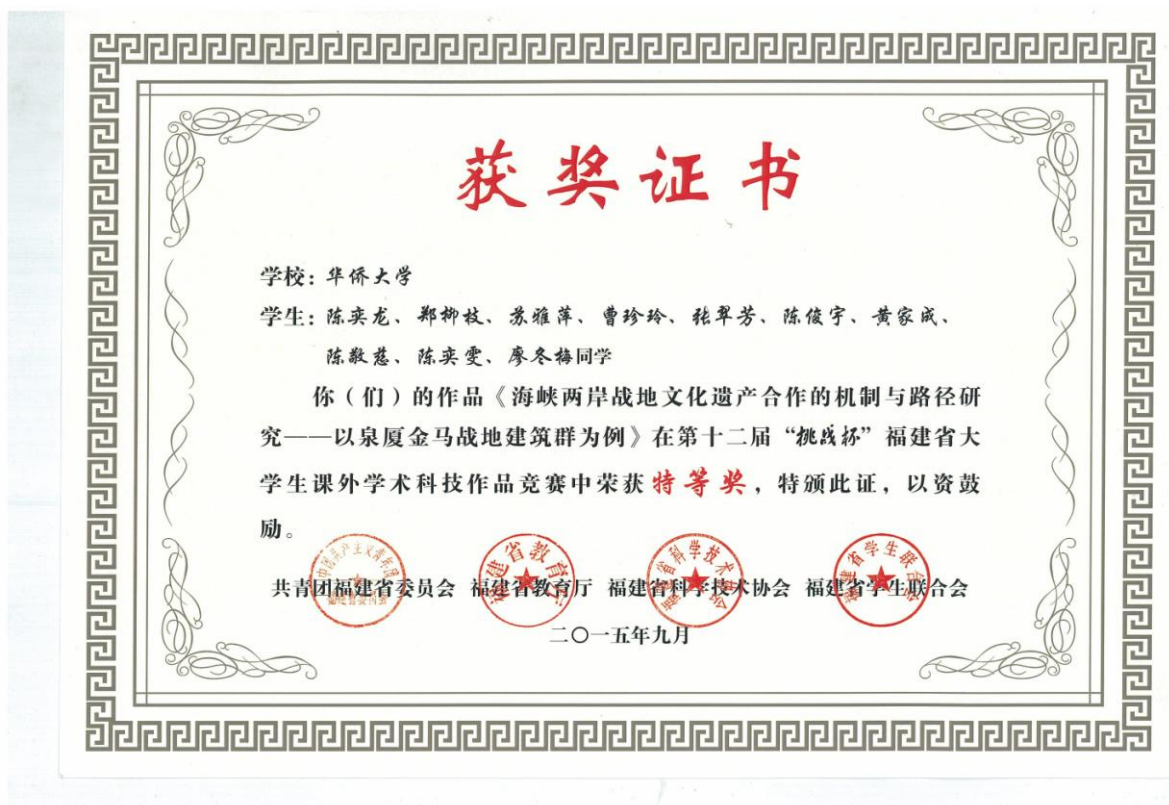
获奖证书

学校：华侨大学

学生：陈奕龙、郑柳枝、苏雅萍、曹珍玲、张翠芳、陈俊宇、黄家成、陈毅慈、陈奕雯、廖冬梅同学

你（们）的作品《海峡两岸战地文化遗产合作的机制与路径研究——以泉厦金马战地建筑群为例》在第十二届"挑战杯"福建省大学生课外学术科技作品竞赛中荣获特等奖，特颁此证，以资鼓励。

共青团福建省委员会 福建省教育厅 福建省科学技术协会 福建省学生联合会

二〇一五年九月

中国共产主义青年团福建省委员会

福建省教育厅

福建省科学技术协会

福建省学生联合会